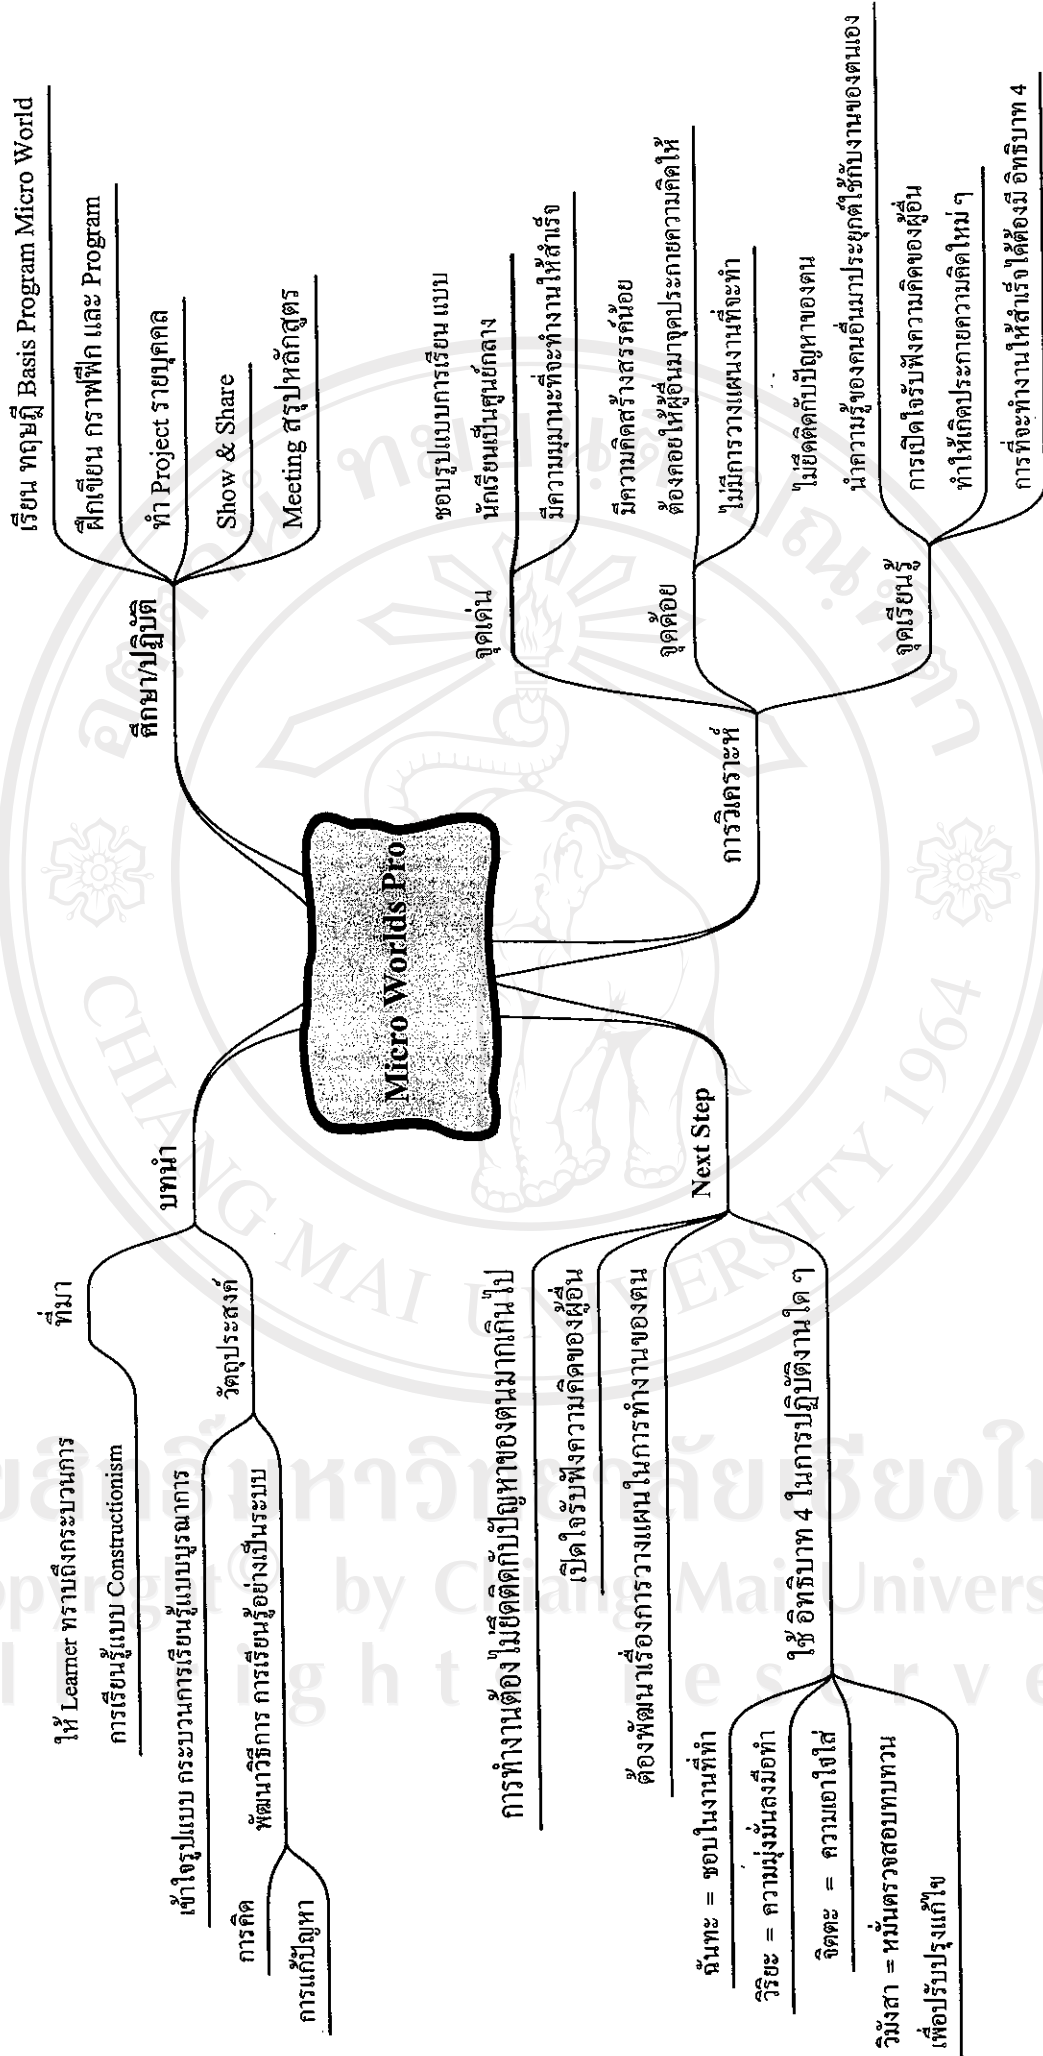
Micro Worlds Pro

ศึกษา/ปฏิบัติ
เรียน ทฤษฎี Basis Program Micro World
ฝึกเขียน กราฟฟิก และ Program
ทำ Project รายบุคคล
Show & Share
Meeting สรุปหลักสูตร

การวิเคราะห์
จุดเด่น
ชอบรูปแบบการเรียน แบบนักเรียนเป็นศูนย์กลาง
มีความมุมานะที่จะทำงานให้สำเร็จ
จุดด้อย
มีความคิดสร้างสรรค์น้อย
ต้องคอยให้ผู้อื่นมาจุดประกายความคิดให้
ไม่มีการวางแผนงานที่จะทำ
ไม่ยึดติดกับปัญหาของตน
จุดเรียนรู้
นำความรู้ของคนอื่นมาประยุกต์ใช้กับงานของตนเอง
การเปิดใจรับฟังความคิดของผู้อื่น
ทำให้เกิดประกายความคิดใหม่ ๆ
การที่จะทำงานให้สำเร็จได้ต้องมี อิทธิบาท 4

บทนำ
ที่มา
ให้ Learner ทราบถึงกระบวนการการเรียนรู้แบบ Constructionism
วัตถุประสงค์
เข้าใจรูปแบบ กระบวนการเรียนรู้แบบบูรณาการ
พัฒนาวิธีการ การเรียนรู้อย่างเป็นระบบ
การคิด
การแก้ปัญหา

Next Step
การทำงานต้อง ไม่ยึดติดกับปัญหาของตนมากเกินไป
เปิดใจรับฟังความคิดของผู้อื่น
ต้องพัฒนาเรื่องการวางแผนในการทำงานของตน
ใช้ อิทธิบาท 4 ในการปฏิบัติงานใด ๆ
ฉันทะ = ชอบในงานที่ทำ
วิริยะ = ความมุ่งมั่นลงมือทำ
จิตตะ = ความเอาใจใส่
วิมังสา = หมั่นตรวจสอบทบทวน เพื่อปรับปรุงแก้ไข

ลิขสิทธิ์มหาวิทยาลัยเชียงใหม่
Copyright© by Chiang Mai University
All rights reserved
CHIANG MAI UNIVERSITY 1964